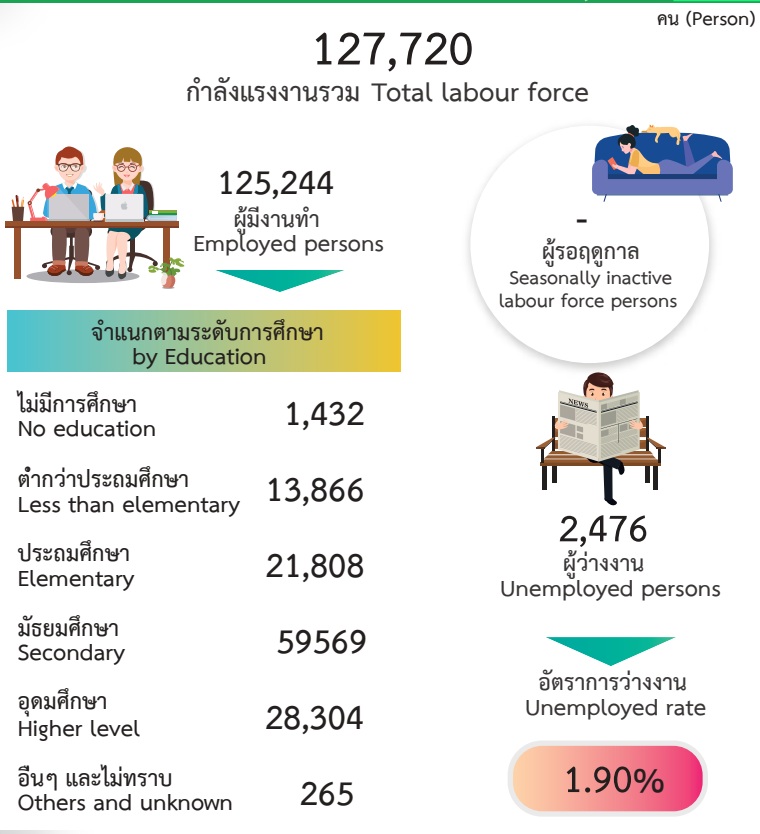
คน (Person)

127,720
กำลังแรงงานรวม Total labour force

125,244
ผู้มีงานทำ
Employed persons

จำแนกตามระดับการศึกษา
by Education

| | |
|---|---|
| ไม่มีการศึกษา No education | 1,432 |
| ต่ำกว่าประถมศึกษา Less than elementary | 13,866 |
| ประถมศึกษา Elementary | 21,808 |
| มัธยมศึกษา Secondary | 59569 |
| อุดมศึกษา Higher level | 28,304 |
| อื่นๆ และไม่ทราบ Others and unknown | 265 |

-
ผู้รอฤดูกาล
Seasonally inactive labour force persons

NEWS

2,476
ผู้ว่างงาน
Unemployed persons

อัตราการว่างงาน
Unemployed rate

1.90%